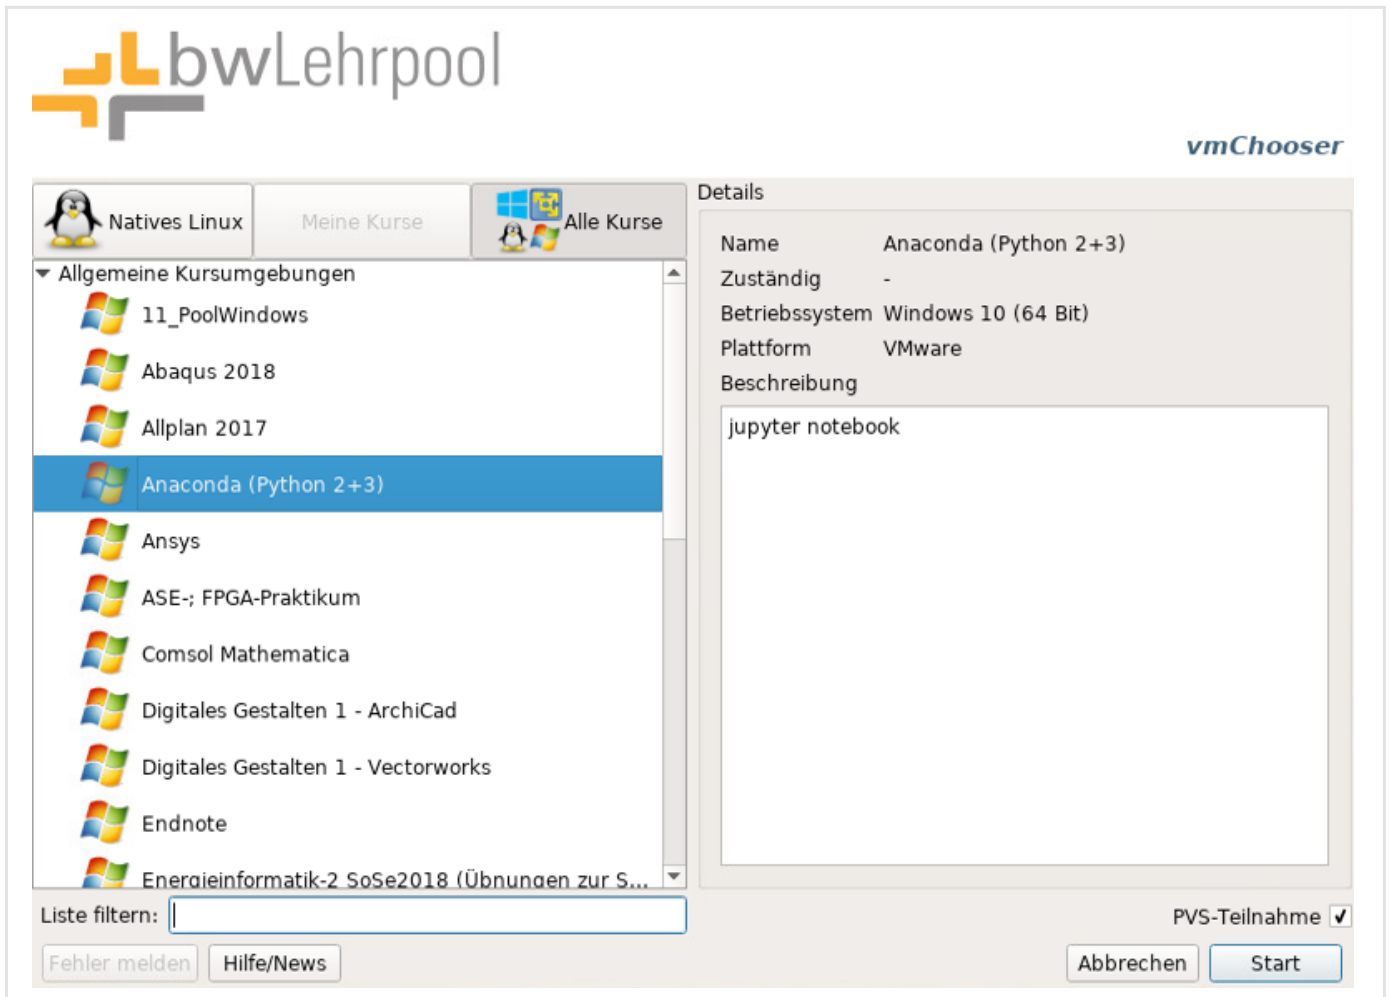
bwLehrpool

vmChooser

Natives Linux

Meine Kurse

Alle Kurse

Allgemeine Kursumgebungen

11_PoolWindows

Abaqus 2018

Allplan 2017

Anaconda (Python 2+3)

Ansys

ASE-; FPGA-Praktikum

Comsol Mathematica

Digitales Gestalten 1 - ArchiCad

Digitales Gestalten 1 - Vectorworks

Endnote

Energieinformatik-2 SoSe2018 (Übnungen zur S...

Details

| | |
|---|---|
| Name | Anaconda (Python 2+3) |
| Zuständig | - |
| Betriebssystem | Windows 10 (64 Bit) |
| Plattform | VMware |
| Beschreibung | |

jupyter notebook

Liste filtern:

PVS-Teilnahme ✓

Fehler melden

Hilfe/News

Abbrechen

Start